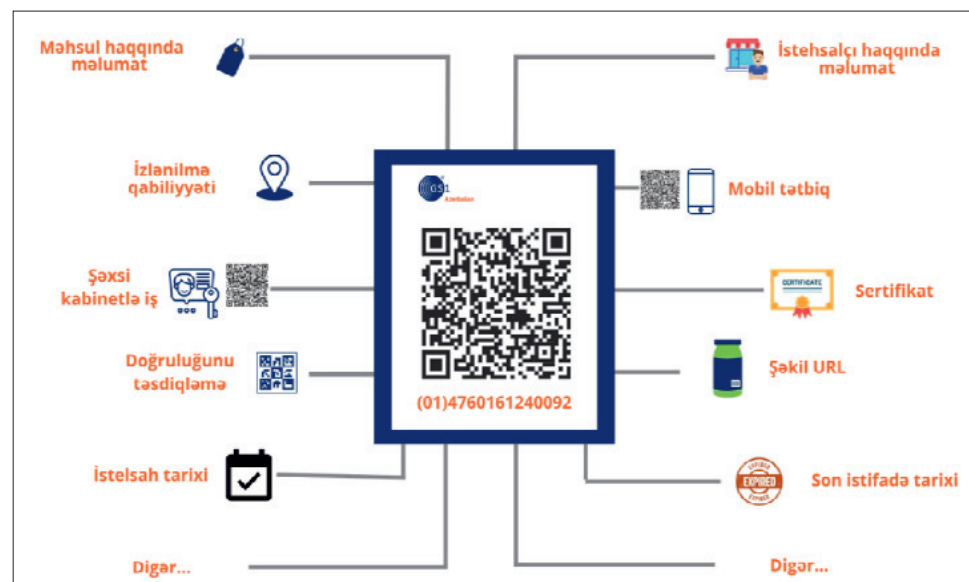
Məhsul haqqında məlumat

İzlənilmə qabiliyyəti

Şəxsi kabinetlə iş

Doğruluğunu təsdiqləmə

İstelsah tarixi

Digər...

GS1 Azerbaijan

(01)4760161240092

İstehsalçı haqqında məlumat

Mobil tətbiq

CERTIFICATE

Sertifikat

Şəkil URL

EXPIRED

Son istifadə tarixi

Digər...